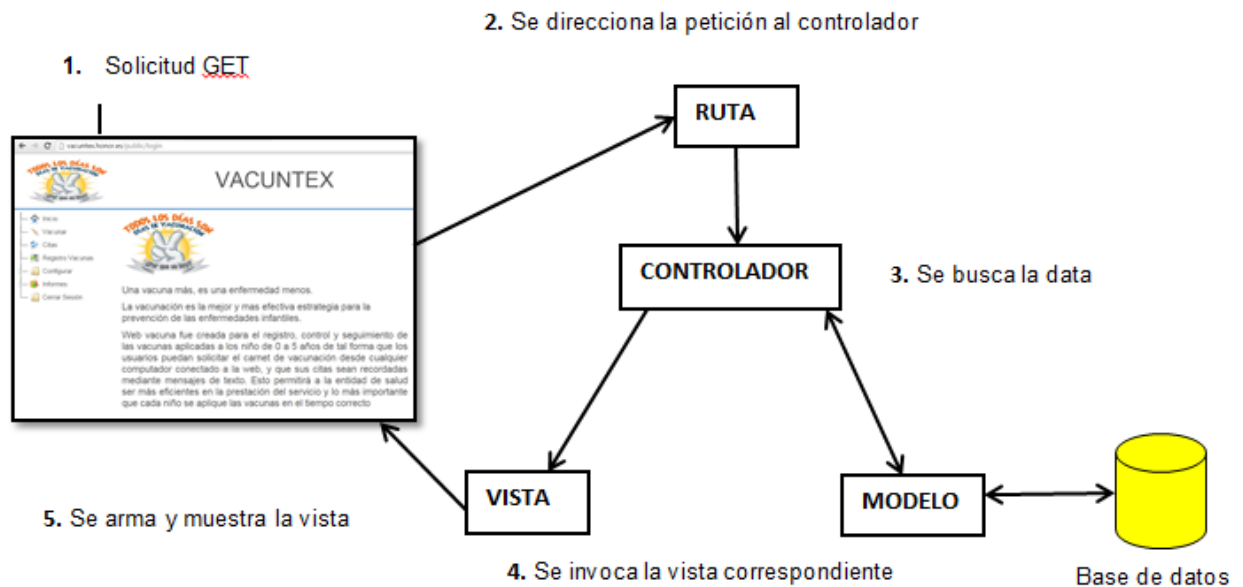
2. Se direcciona la petición al controlador

1. Solicitud GET

vacuntex.honor.es/public/login

TODOS LOS DÍAS SON DÍAS DE VACUNACIÓN

VACUNTEX

Inicio
Vacunar
Citas
Registro Vacunas
Configurar
Informes
Cerrar Sesión

TODOS LOS DÍAS SON DÍAS DE VACUNACIÓN

Una vacuna más, es una enfermedad menos.

La vacunación es la mejor y mas efectiva estrategia para la prevención de las enfermedades infantiles.

Web vacuna fue creada para el registro, control y seguimiento de las vacunas aplicadas a los niño de 0 a 5 años de tal forma que los usuarios puedan solicitar el carnet de vacunación desde cualquier computador conectado a la web, y que sus citas sean recordadas mediante mensajes de texto. Esto permitirá a la entidad de salud ser más eficientes en la prestación del servicio y lo más importante que cada niño se aplique las vacunas en el tiempo correcto

RUTA

CONTROLADOR

3. Se busca la data

VISTA

MODELO

5. Se arma y muestra la vista

4. Se invoca la vista correspondiente

Base de datos